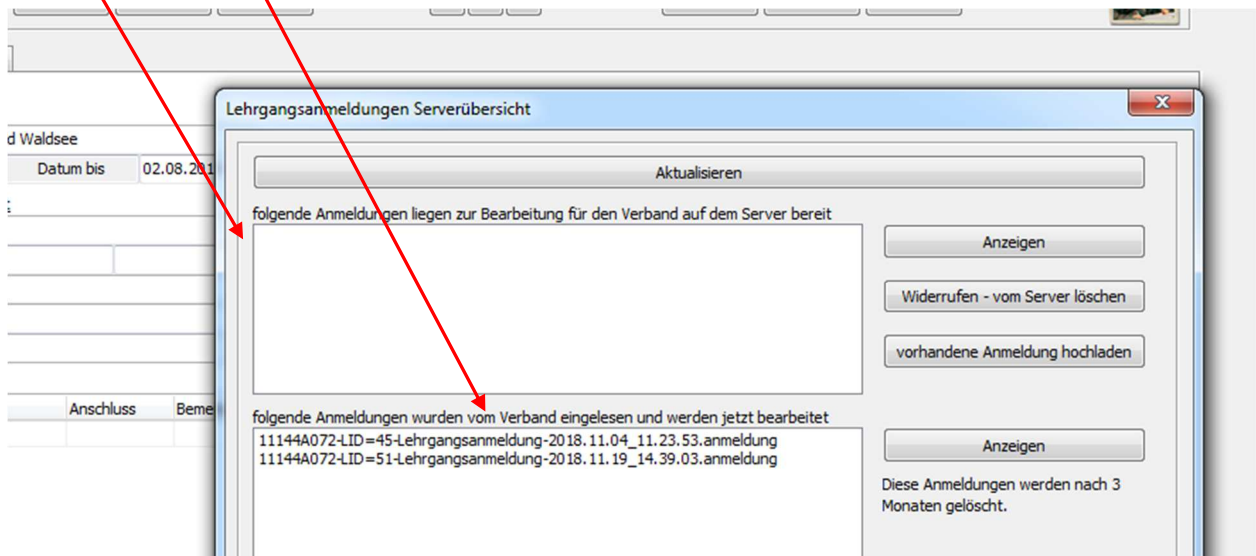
d Waldsee

Datum bis 02.08.201

Anschluss Beme

Lehrgangsanmeldungen Serverübersicht

Aktualisieren

folgende Anmeldungen liegen zur Bearbeitung für den Verband auf dem Server bereit

Anzeigen

Widerrufen - vom Server löschen

vorhandene Anmeldung hochladen

folgende Anmeldungen wurden vom Verband eingelesen und werden jetzt bearbeitet

11144A072-LID=45-Lehrgangsanmeldung-2018.11.04_11.23.53.anmeldung
11144A072-LID=51-Lehrgangsanmeldung-2018.11.19_14.39.03.anmeldung

Anzeigen

Diese Anmeldungen werden nach 3 Monaten gelöscht.